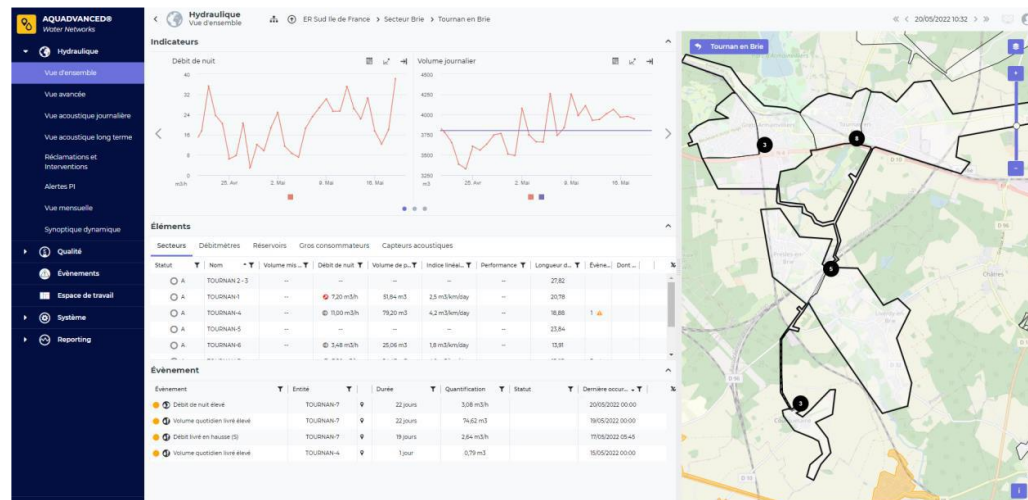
AQUADVANCED®
Water Networks

Hydraulique
Vue d'ensemble
Vue avancée
Vue acoustique journalière
Vue acoustique long terme
Réclamations et Interventions
Alertes PI
Vue mensuelle
Synoptique dynamique
Qualité
Évènements
Espace de travail
Système
Reporting

Hydraulique
Vue d'ensemble
ER Sud Ile de France > Secteur Brie > Tournan en Brie
20/05/2022 10:32

Indicateurs

Débit de nuit
40
32
24
16
8
0
m3/h
25. Avr
2. Mai
9. Mai
16. Mai

Volume journalier
4500
4250
4000
3750
3500
3250
m3
25. Avr
2. Mai
9. Mai
16. Mai

Éléments

Secteurs | Débitmètres | Réservoirs | Gros consommateurs | Capteurs acoustiques

| Statut | Nom | Volume mis... | Débit de nuit | Volume de p... | Indice linéai... | Performance | Longueur d... | Évène... | Dont... |
|---|---|---|---|---|---|---|---|---|---|
| A | TOURNAN 2 - 3 | -- | -- | -- | -- | -- | 27,82 | | |
| A | TOURNAN-1 | -- | 7,20 m3/h | 51,84 m3 | 2,5 m3/km/day | -- | 20,78 | | |
| A | TOURNAN-4 | -- | 11,00 m3/h | 79,20 m3 | 4,2 m3/km/day | -- | 18,88 | 1 | |
| A | TOURNAN-5 | -- | -- | -- | -- | -- | 23,84 | | |
| A | TOURNAN-6 | -- | 3,48 m3/h | 25,06 m3 | 1,8 m3/km/day | -- | 13,91 | | |

Évènement

| Évènement | Entité | | Durée | Quantification | Statut | Dernière occur... |
|---|---|---|---|---|---|---|
| Débit de nuit élevé | TOURNAN-7 | | 22 jours | 3,08 m3/h | | 20/05/2022 00:00 |
| Volume quotidien livré élevé | TOURNAN-7 | | 22 jours | 74,62 m3 | | 19/05/2022 00:00 |
| Débit livré en hausse (S) | TOURNAN-7 | | 19 jours | 2,64 m3/h | | 17/05/2022 05:45 |
| Volume quotidien livré élevé | TOURNAN-4 | | 1 jour | 0,79 m3 | | 15/05/2022 00:00 |

Tournan en Brie
3
8
5
3